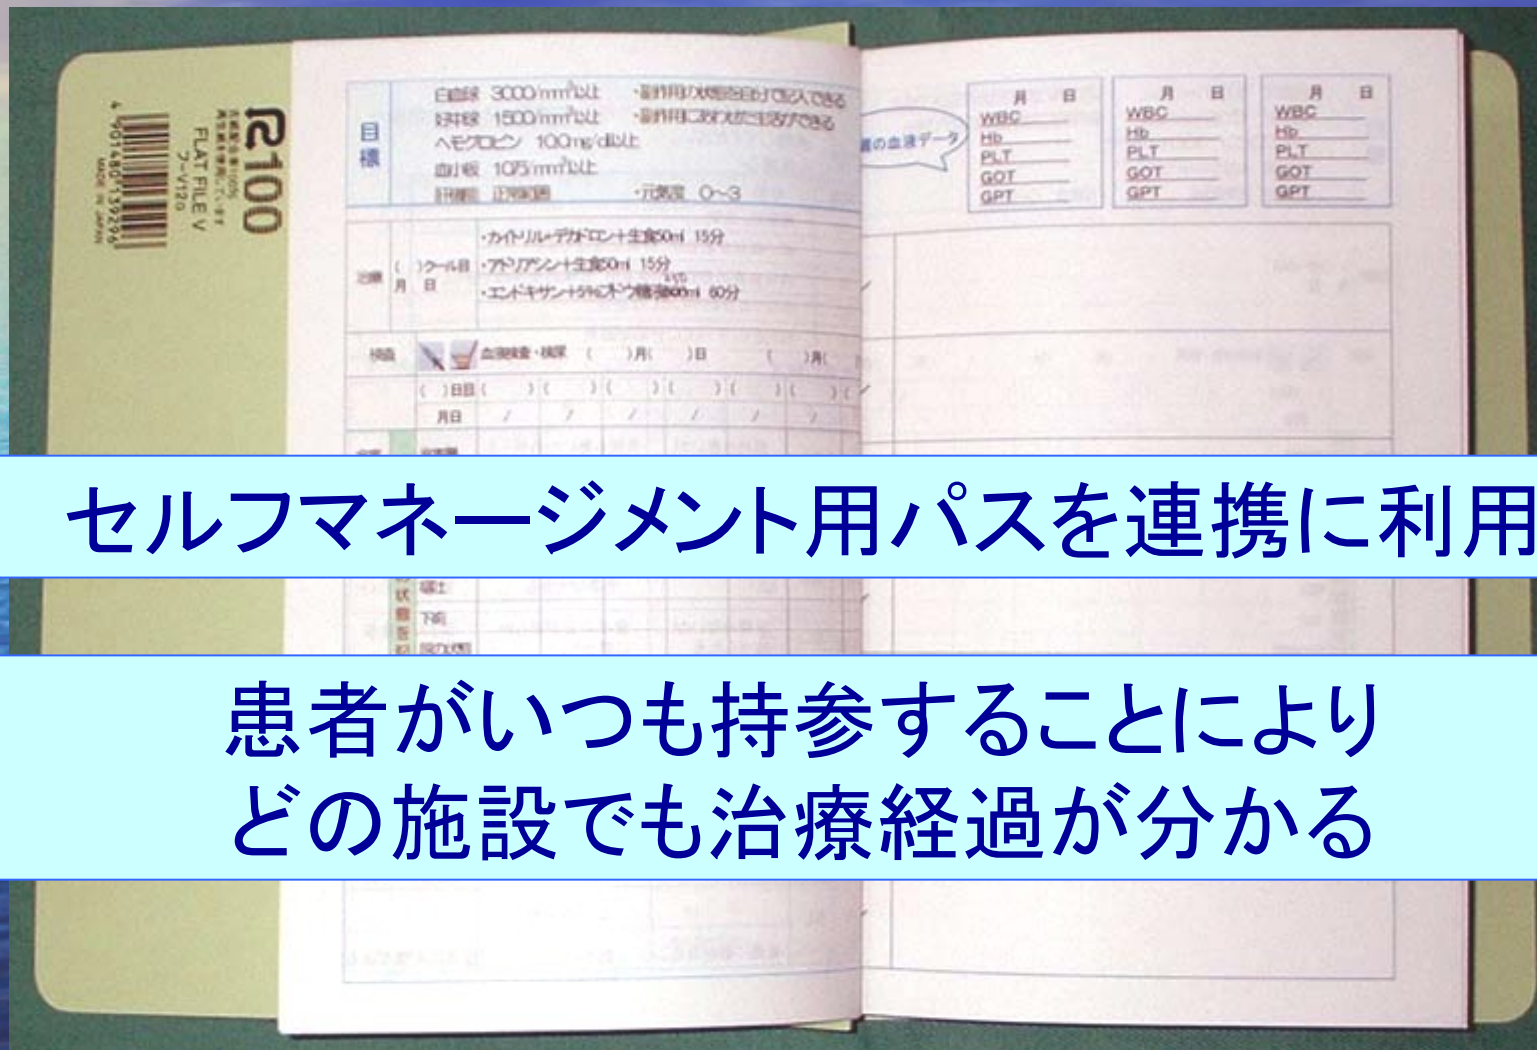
R100
FLAT FILE V
フ-V12
MADE IN JAPAN

目標
白血球 3000/mm³以上
好中球 1500/mm³以上
ヘモグロビン 10.0mg/dl以上
血小板 10.5/mm³以上
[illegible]
・副作用の状態を自分で記入できる
・副作用にあわせた生活ができる
・元気度 0~3

治療 ( )クール目 月 日
・カイトリル・デカドロン+生食50ml 15分
・アドリアシン+生食50ml 15分
・エンドキサン+5%ブドウ糖液500ml 60分

検査 血液検査・検尿 ( )月( )日 ( )月( )

( )日目
月日

嘔吐
下痢

週の血液データ

| 月 日 |
|---|
| WBC |
| Hb |
| PLT |
| GOT |
| GPT |

| 月 日 |
|---|
| WBC |
| Hb |
| PLT |
| GOT |
| GPT |

| 月 日 |
|---|
| WBC |
| Hb |
| PLT |
| GOT |
| GPT |

セルフマネージメント用パスを連携に利用

患者がいつも持参することにより
どの施設でも治療経過が分かる